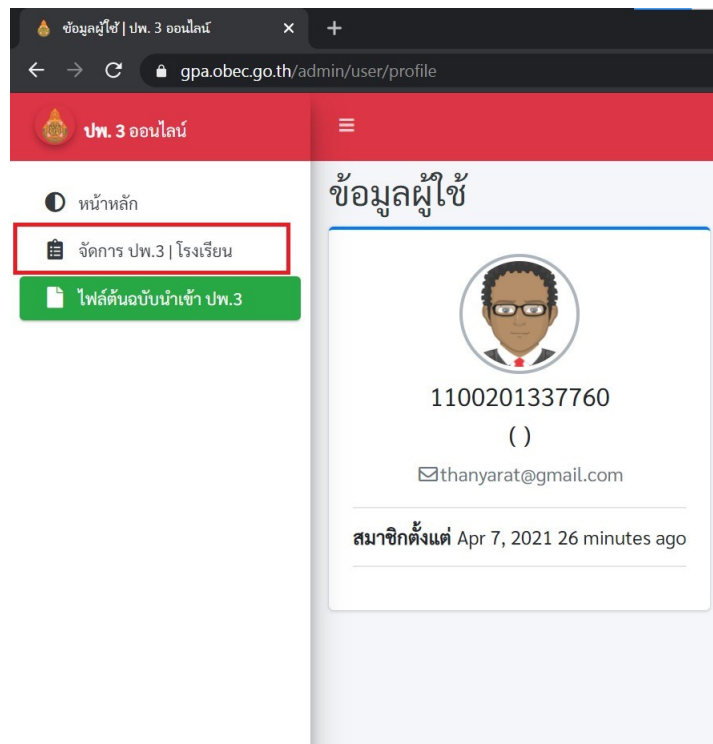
ข้อมูลผู้ใช้ | ปพ. 3 ออนไลน์ ×
+
gpa.obec.go.th/admin/user/profile

ปพ. 3 ออนไลน์

≡

หน้าหลัก
จัดการ ปพ.3 | โรงเรียน
ไฟล์ต้นฉบับนำเข้า ปพ.3

ข้อมูลผู้ใช้

1100201337760
( )
thanyarat@gmail.com

สมาชิกตั้งแต่ Apr 7, 2021 26 minutes ago